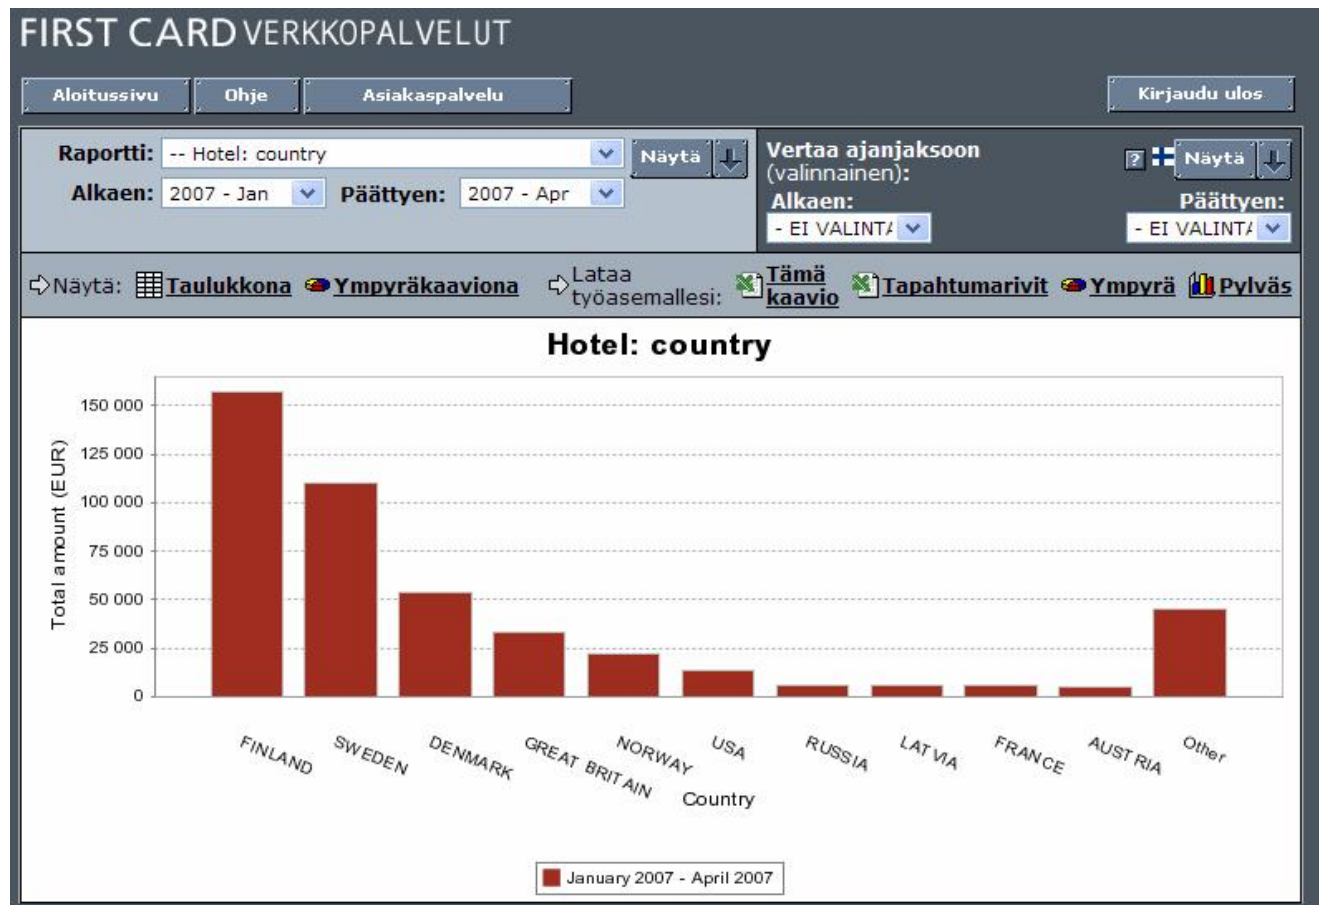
FIRST CARD VERKKOPALVELUT

Aloitussivu Ohje Asiakaspalvelu Kirjaudu ulos

Raportti: -- Hotel: country Näytä
Alkaen: 2007 - Jan Päättyen: 2007 - Apr

Vertaa ajanjaksoon (valinnainen):
Alkaen: - EI VALINT/
? Näytä
Päättyen: - EI VALINT/

Näytä: Taulukkona Ympyräkaaviona Lataa työasemallesi: Tämä kaavio Tapahtumarivit Ympyrä Pylväs

Hotel: country

Total amount (EUR)

150 000
125 000
100 000
75 000
50 000
25 000
0

FINLAND SWEDEN DENMARK GREAT BRITAIN NORWAY USA RUSSIA LATVIA FRANCE AUSTRIA Other

Country

January 2007 - April 2007